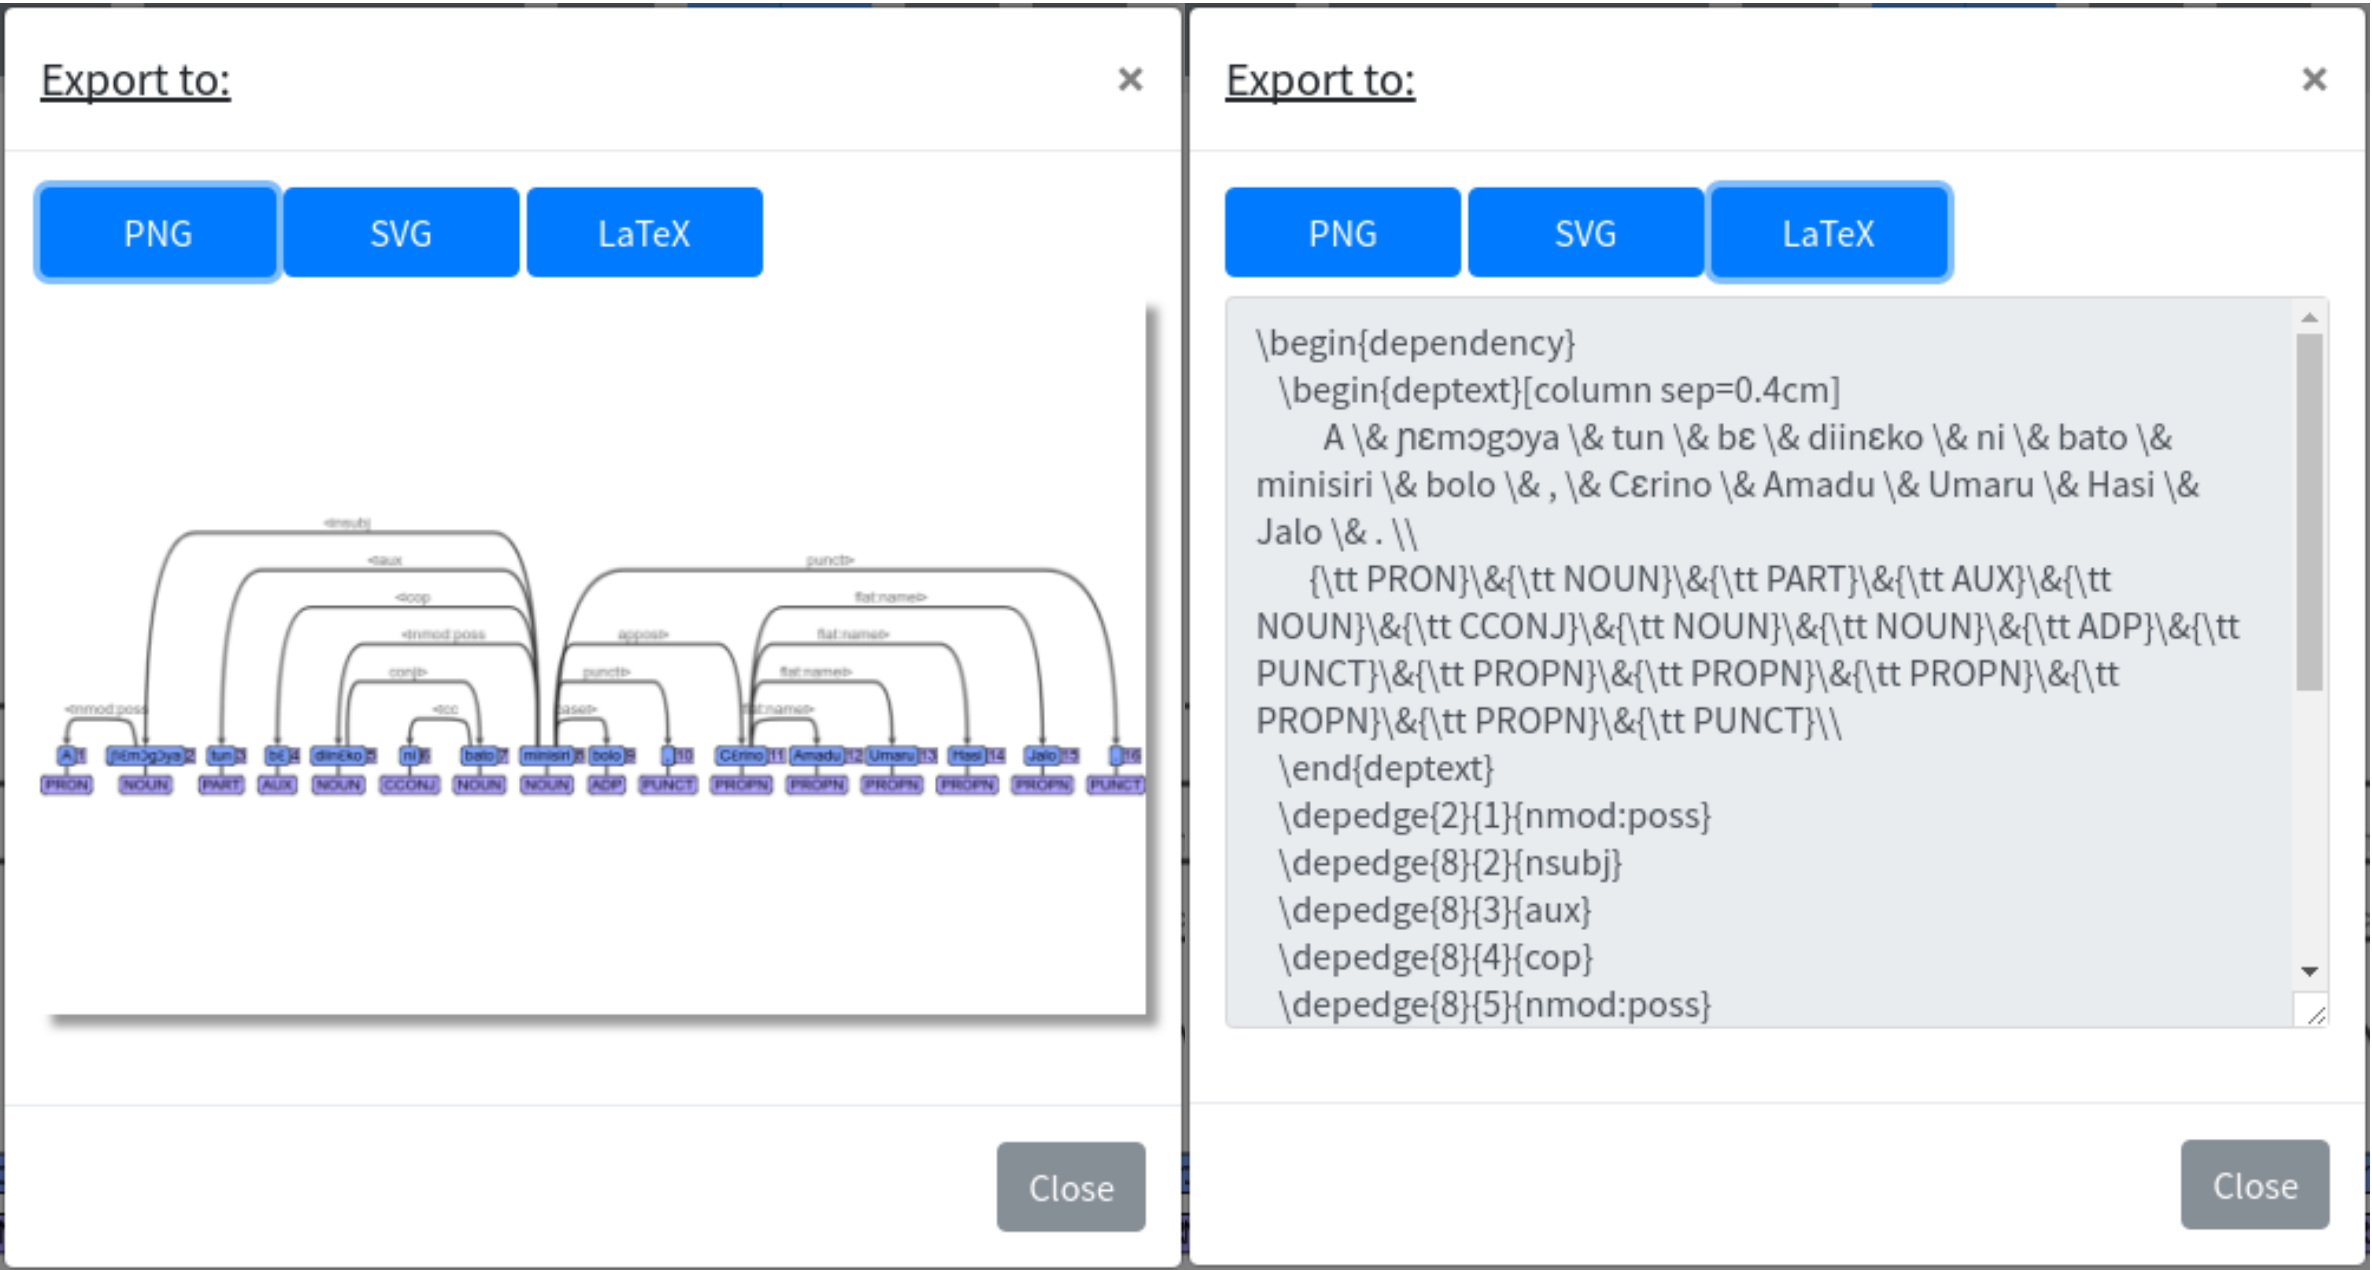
Export to:

×

PNG SVG LaTeX

<nsubj
<aux
<cop
<nmod:poss
conj>
<cc
<nmod:poss
punct>
flat:name>
appos>
flat:name>
punct>
flat:name>
case>
flat:name>

A 1 ɲɛmɔgɔya 2 tun 3 bɛ 4 diinɛko 5 ni 6 bato 7 minisiri 8 bolo 9 , 10 Cɛrino 11 Amadu 12 Umaru 13 Hasi 14 Jalo 15 . 16

PRON NOUN PART AUX NOUN CCONJ NOUN NOUN ADP PUNCT PROPN PROPN PROPN PROPN PROPN PUNCT

Close

Export to:

×

PNG SVG LaTeX

\begin{dependency}
\begin{deptext}[column sep=0.4cm]
A \& ɲɛmɔgɔya \& tun \& bɛ \& diinɛko \& ni \& bato \& minisiri \& bolo \& , \& Cɛrino \& Amadu \& Umaru \& Hasi \& Jalo \& . \\
{\tt PRON}\&{\tt NOUN}\&{\tt PART}\&{\tt AUX}\&{\tt NOUN}\&{\tt CCONJ}\&{\tt NOUN}\&{\tt NOUN}\&{\tt ADP}\&{\tt PUNCT}\&{\tt PROPN}\&{\tt PROPN}\&{\tt PROPN}\&{\tt PROPN}\&{\tt PROPN}\&{\tt PUNCT}\\
\end{deptext}
\depedge{2}{1}{nmod:poss}
\depedge{8}{2}{nsubj}
\depedge{8}{3}{aux}
\depedge{8}{4}{cop}
\depedge{8}{5}{nmod:poss}

Close